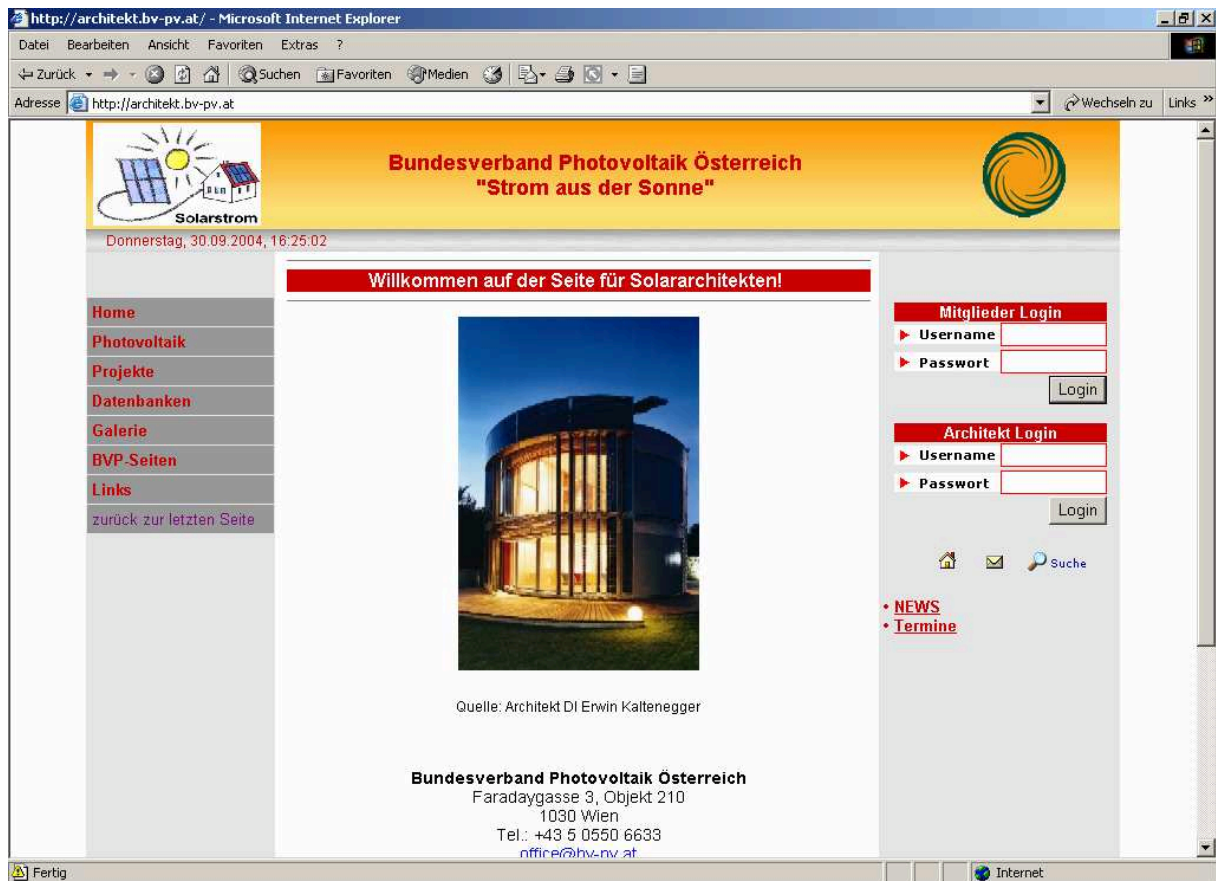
http://architekt.bv-pv.at/ - Microsoft Internet Explorer

Datei Bearbeiten Ansicht Favoriten Extras ?

Zurück Suchen Favoriten Medien

Adresse http://architekt.bv-pv.at Wechseln zu Links »

Solarstrom

Bundesverband Photovoltaik Österreich
"Strom aus der Sonne"

Donnerstag, 30.09.2004, 16:25:02

Willkommen auf der Seite für Solararchitekten!

Home
Photovoltaik
Projekte
Datenbanken
Galerie
BVP-Seiten
Links
zurück zur letzten Seite

Quelle: Architekt DI Erwin Kaltenegger

Bundesverband Photovoltaik Österreich
Faradaygasse 3, Objekt 210
1030 Wien
Tel.: +43 5 0550 6633
office@bv-pv.at

Mitglieder Login
Username
Passwort
Login

Architekt Login
Username
Passwort
Login

Suche

• NEWS
• Termine

Fertig

Internet